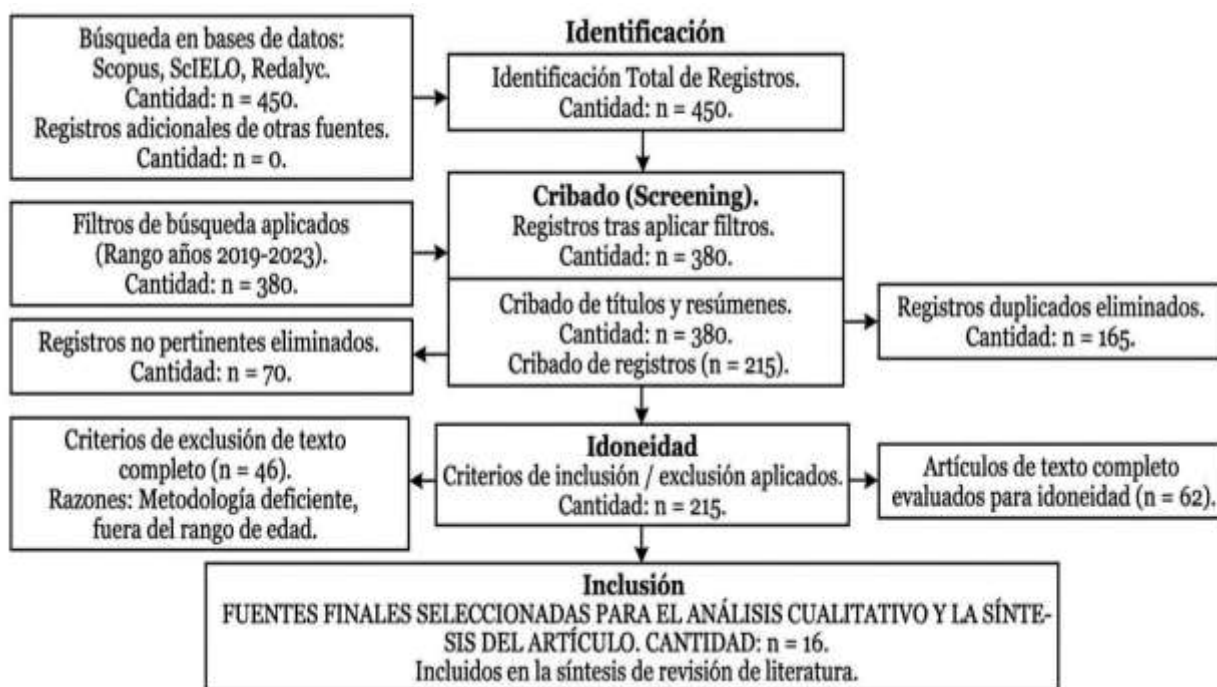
Búsqueda en bases de datos: Scopus, ScIELO, Redalyc. Cantidad: n = 450. Registros adicionales de otras fuentes. Cantidad: n = 0.

Identificación

Identificación Total de Registros. Cantidad: n = 450.

Filtros de búsqueda aplicados (Rango años 2019-2023). Cantidad: n = 380.

Cribado (Screening). Registros tras aplicar filtros. Cantidad: n = 380.

Cribado de títulos y resúmenes. Cantidad: n = 380. Cribado de registros (n = 215).

Registros duplicados eliminados. Cantidad: n = 165.

Registros no pertinentes eliminados. Cantidad: n = 70.

Criterios de exclusión de texto completo (n = 46). Razones: Metodología deficiente, fuera del rango de edad.

Idoneidad
Criterios de inclusión / exclusión aplicados. Cantidad: n = 215.

Artículos de texto completo evaluados para idoneidad (n = 62).

Inclusión
FUENTES FINALES SELECCIONADAS PARA EL ANÁLISIS CUALITATIVO Y LA SÍNTESIS DEL ARTÍCULO. CANTIDAD: n = 16.
Incluidos en la síntesis de revisión de literatura.